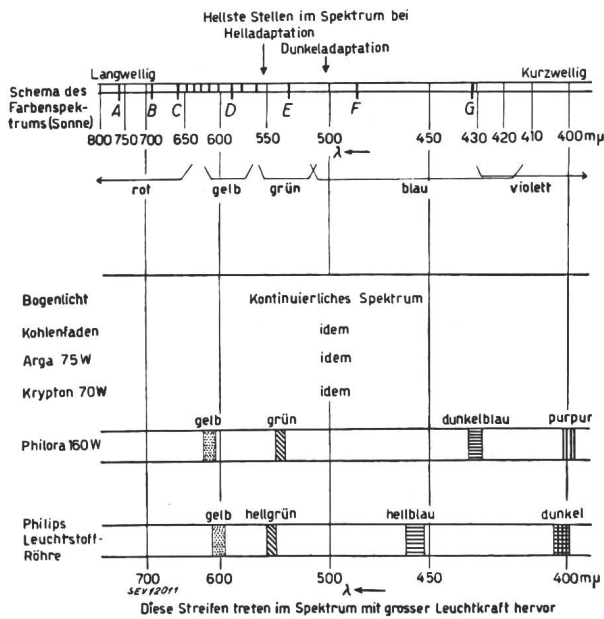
Hellste Stellen im Spektrum bei Helladaptation

Dunkeladaptation

Langwellig

Kurzwellig

Schema des Farbenspektrums (Sonne)

A B C D E F G

800 750 700 650 600 550 500 450 430 420 410 400mμ

$\lambda \leftarrow$

rot

gelb

grün

blau

violett

Bogenlicht

Kontinuierliches Spektrum

Kohlenfaden

idem

Arga 75 W

idem

Krypton 70W

idem

Philora 160 W

gelb

grün

dunkelblau

purpur

Philips Leuchtstoff-Röhre

gelb

hellgrün

hellblau

dunkel

700 600 500 450 400mμ

SEV12011

$\lambda \leftarrow$

Diese Streifen treten im Spektrum mit grosser Leuchtkraft hervor